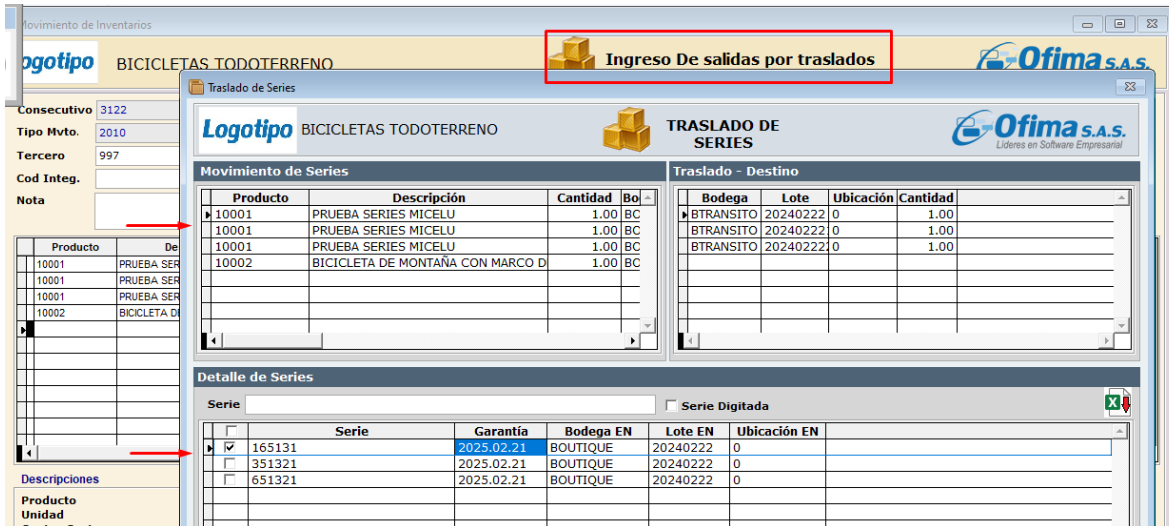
Movimiento de Inventarios

ogotipo BICICLETAS TODOTERRENO

Ingreso De salidas por traslados

Ofima S.A.S.

Consecutivo 3122
Tipo Mvto. 2010
Tercero 997
Cod Integ.
Nota

| Producto | De |
|---|---|
| 10001 | PRUEBA SER |
| 10001 | PRUEBA SER |
| 10001 | PRUEBA SER |
| 10002 | BICICLETA D |

Descripciones
Producto
Unidad

Traslado de Series

Logotipo BICICLETAS TODOTERRENO

TRASLADO DE SERIES

Ofima S.A.S.
Líderes en Software Empresarial

Movimiento de Series

| Producto | Descripción | Cantidad | Bo |
|---|---|---|---|
| 10001 | PRUEBA SERIES MICELU | 1.00 | BC |
| 10001 | PRUEBA SERIES MICELU | 1.00 | BC |
| 10001 | PRUEBA SERIES MICELU | 1.00 | BC |
| 10002 | BICICLETA DE MONTAÑA CON MARCO D | 1.00 | BC |

Traslado - Destino

| Bodega | Lote | Ubicación | Cantidad |
|---|---|---|---|
| BTRANSITO | 20240222 | 0 | 1.00 |
| BTRANSITO | 20240222 | 0 | 1.00 |
| BTRANSITO | 20240222 | 0 | 1.00 |

Detalle de Series

Serie
Serie Digitada

| | Serie | Garantía | Bodega EN | Lote EN | Ubicación EN |
|---|---|---|---|---|---|
| ☑ | 165131 | 2025.02.21 | BOUTIQUE | 20240222 | 0 |
| ☐ | 351321 | 2025.02.21 | BOUTIQUE | 20240222 | 0 |
| ☐ | 651321 | 2025.02.21 | BOUTIQUE | 20240222 | 0 |